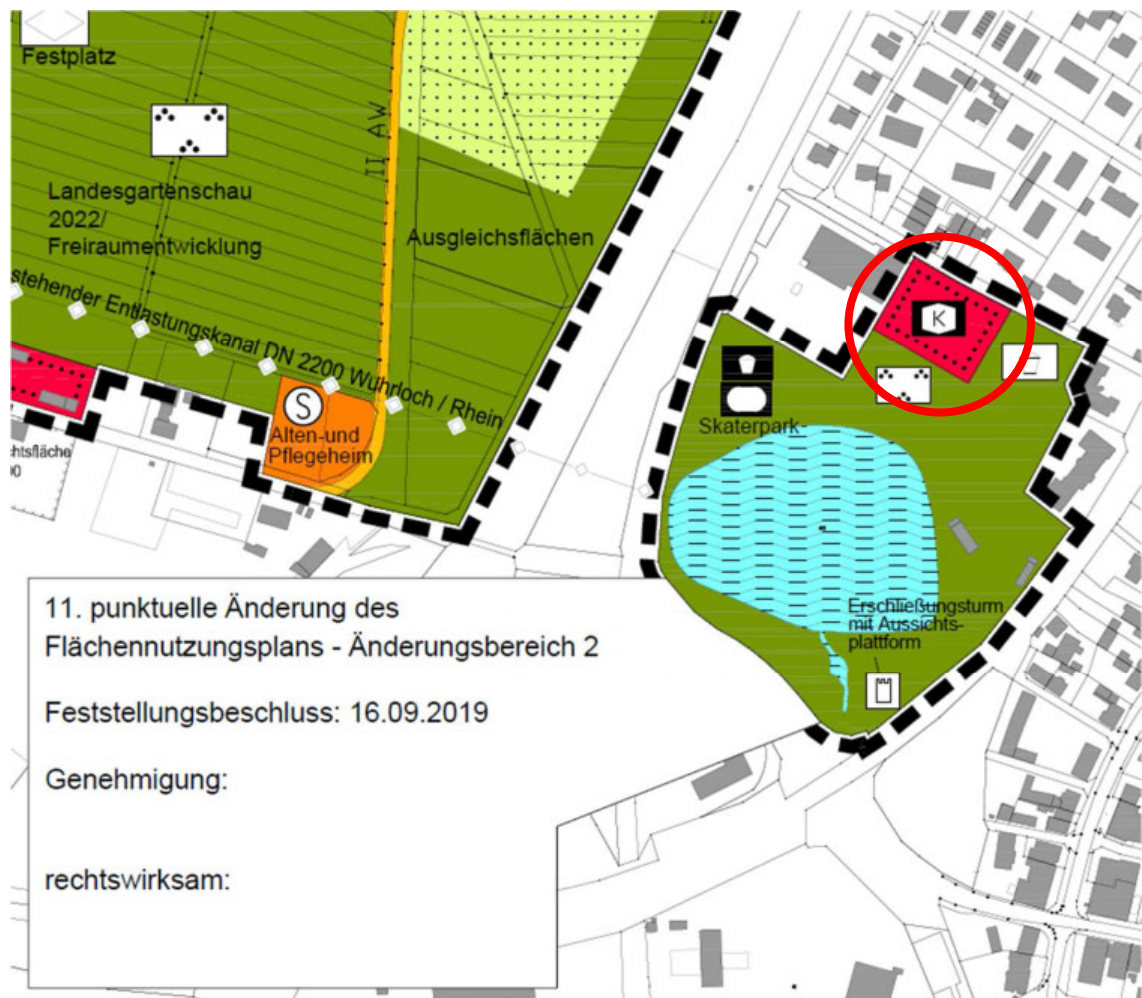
Festplatz

Landesgartenschau 2022/ Freiraumentwicklung

II AW

Ausgleichsflächen

stehender Entlastungskanal DN 2200 Wuhrloch / Rhein

S

Alten-und Pflegeheim

chtsfläche
0

K

Skaterpark

Erschließungsturm mit Aussichtsplattform

11. punktuelle Änderung des Flächennutzungsplans - Änderungsbereich 2

Feststellungsbeschluss: 16.09.2019

Genehmigung:

rechtswirksam: